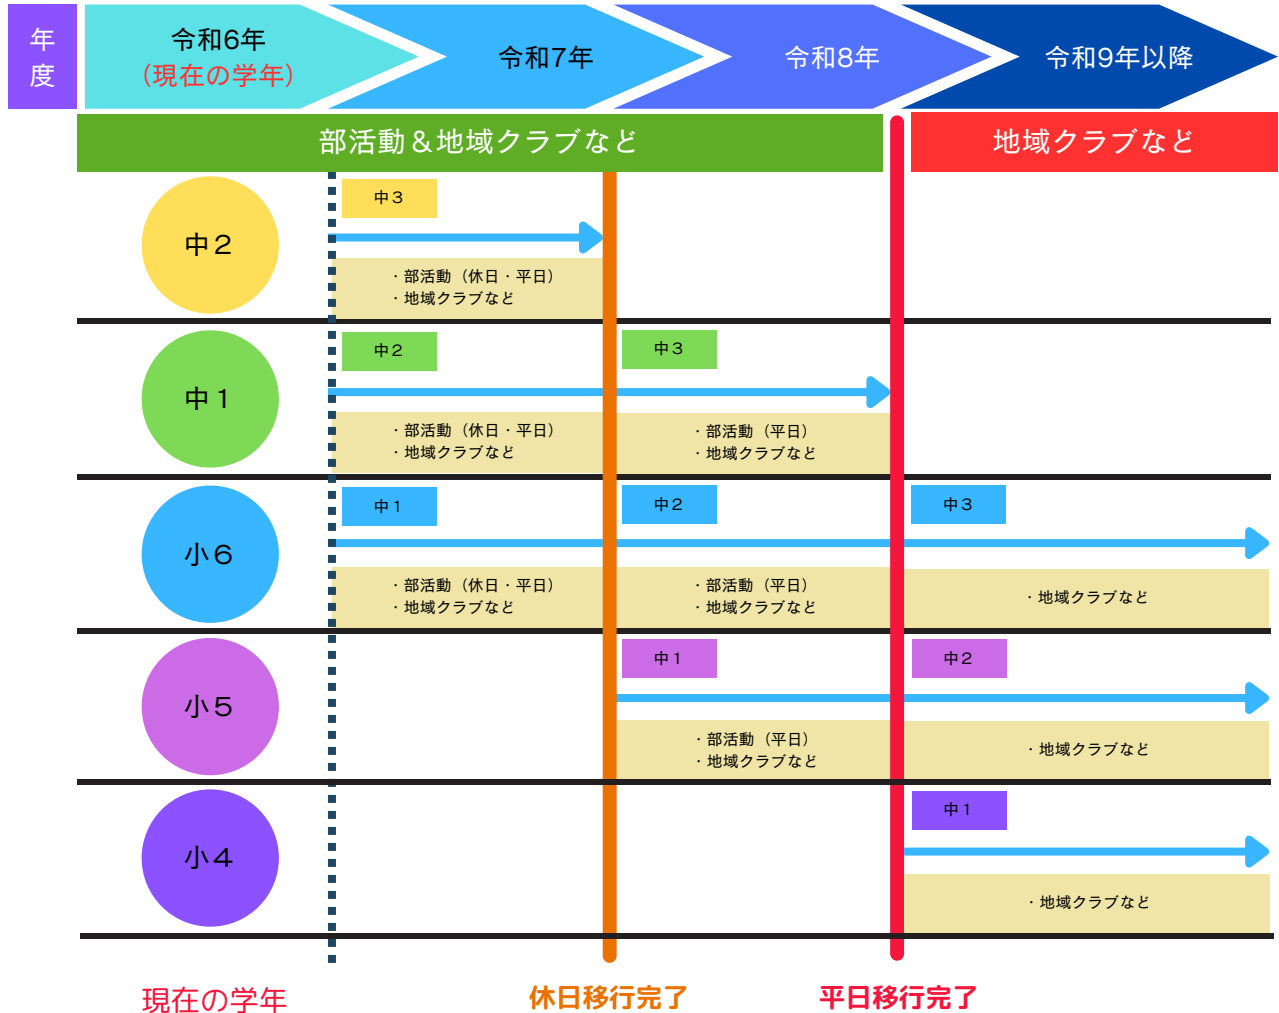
年度

令和6年
（現在の学年）

令和7年

令和8年

令和9年以降

部活動＆地域クラブなど

地域クラブなど

中２

中３

・部活動（休日・平日）
・地域クラブなど

中１

中２

・部活動（休日・平日）
・地域クラブなど

中３

・部活動（平日）
・地域クラブなど

小６

中１

・部活動（休日・平日）
・地域クラブなど

中２

・部活動（平日）
・地域クラブなど

中３

・地域クラブなど

小５

中１

・部活動（平日）
・地域クラブなど

中２

・地域クラブなど

小４

中１

・地域クラブなど

現在の学年

休日移行完了

平日移行完了